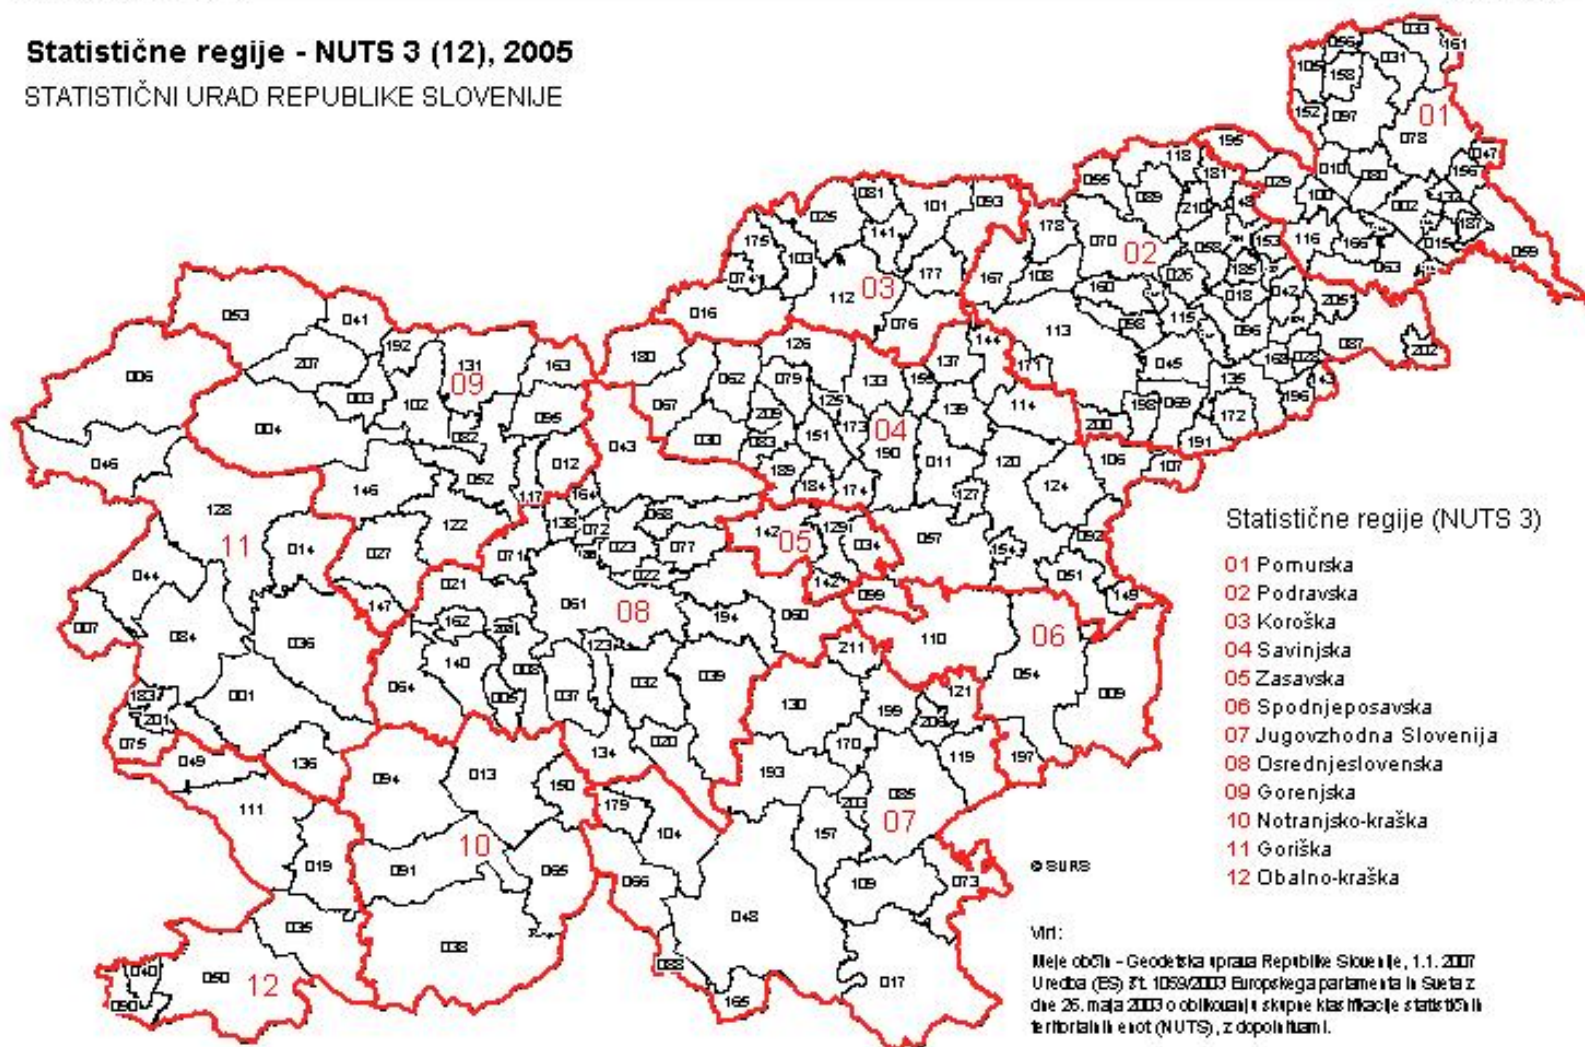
Statistične regije - NUTS 3 (12), 2005
STATISTIČNI URAD REPUBLIKE SLOVENIJE

01 02 03 04 05 06 07 08 09 10 11 12

Statistične regije (NUTS 3)
01 Pomurska
02 Podravska
03 Koroška
04 Savinjska
05 Zasavska
06 Spodnjeposavska
07 Jugovzhodna Slovenija
08 Osrednjeslovenska
09 Gorenjska
10 Notranjsko-kraška
11 Goriška
12 Obalno-kraška

© SURS

Viri:
Meje občin - Geodetska uprava Republike Slovenije, 1.1.2007
Uredba (ES) št. 1059/2003 Evropskega parlamenta in Sveta z dne 26. maja 2003 o oblikovanju skupne klasifikacije statističnih teritorialnih enot (NUTS), z dopolnitami.